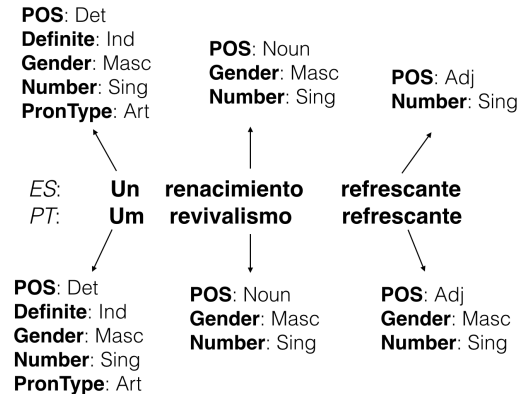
**POS**: Det
**Definite**: Ind
**Gender**: Masc
**Number**: Sing
**PronType**: Art

**POS**: Noun
**Gender**: Masc
**Number**: Sing

**POS**: Adj
**Number**: Sing

*ES*: **Un** **renacimiento** **refrescante**
*PT*: **Um** **revivalismo** **refrescante**

**POS**: Det
**Definite**: Ind
**Gender**: Masc
**Number**: Sing
**PronType**: Art

**POS**: Noun
**Gender**: Masc
**Number**: Sing

**POS**: Adj
**Gender**: Masc
**Number**: Sing